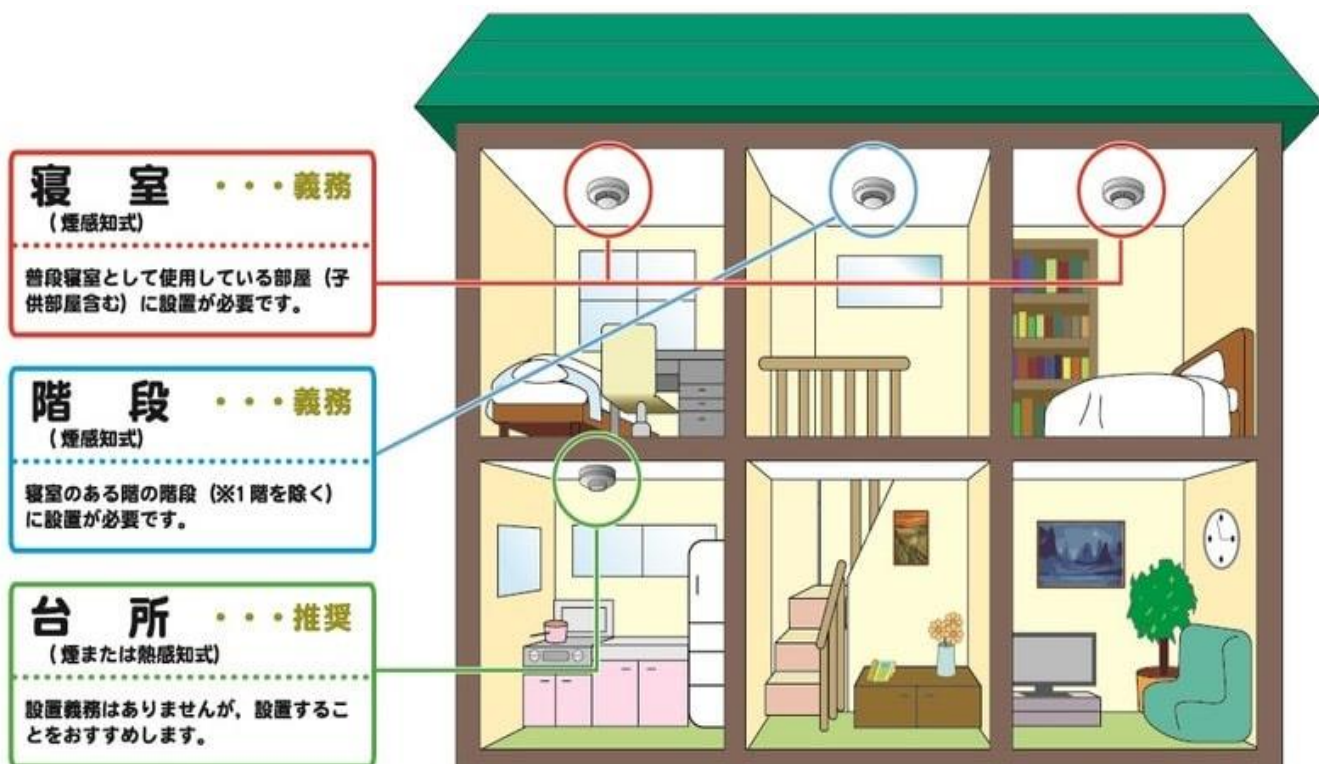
寝　室　・・・義務
（煙感知式）

普段寝室として使用している部屋（子供部屋含む）に設置が必要です。

階　段　・・・義務
（煙感知式）

寝室のある階の階段（※1階を除く）に設置が必要です。

台　所　・・・推奨
（煙または熱感知式）

設置義務はありませんが，設置することをおすすめします。